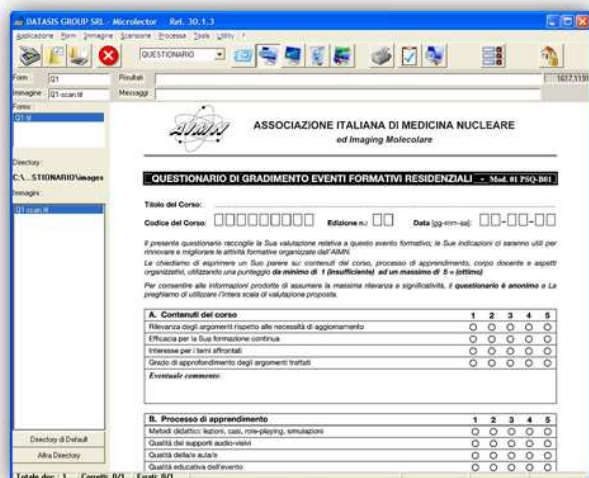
DATASIS GROUP SRL - Microlector Ret. 30.1.3

Applicazione Form Immagine Scansione Processa Tools Utility ?

QUESTIONARIO

Form: Q1
Immagine: Q1-scan.tif
Risultati
Messaggi
1617,1139

Forms:
Q1.tif

Directory:
C:\...STIONARIO\images

Immagini:
Q1-scan.tif

Directory di Default
Altra Directory

Totale doc.: 1 Corretti: 0/1 Errati: 0/1

AIMN

ASSOCIAZIONE ITALIANA DI MEDICINA NUCLEARE
ed Imaging Molecolare

QUESTIONARIO DI GRADIMENTO EVENTI FORMATIVI RESIDENZIALI - Mod. 01 PSQ-B01

Titolo del Corso:

Codice del Corso: Edizione n.: Data (gg-mm-aa):

Il presente questionario raccoglie la Sua valutazione relativa a questo evento formativo; le Sue indicazioni ci saranno utili per rinnovare e migliorare le attività formative organizzate dall'AIMN.

Le chiediamo di esprimere un Suo parere su: contenuti del corso, processo di apprendimento, corpo docente e aspetti organizzativi, utilizzando una punteggio da minimo di 1 (insufficiente) ad un massimo di 5 = (ottimo)

Per consentire alle informazioni prodotte di assumere la massima rilevanza e significatività, il questionario è anonimo e La preghiamo di utilizzare l'intera scala di valutazione proposta.

| A. Contenuti del corso | 1 | 2 | 3 | 4 | 5 |
|---|---|---|---|---|---|
| Rilevanza degli argomenti rispetto alle necessità di aggiornamento | O | O | O | O | O |
| Efficacia per la Sua formazione continua | O | O | O | O | O |
| Interesse per i temi affrontati | O | O | O | O | O |
| Grado di approfondimento degli argomenti trattati | O | O | O | O | O |

Eventuale commento:

| B. Processo di apprendimento | 1 | 2 | 3 | 4 | 5 |
|---|---|---|---|---|---|
| Metodi didattici: lezioni, casi, role-playing, simulazioni | O | O | O | O | O |
| Qualità dei supporti audio-visivi | O | O | O | O | O |
| Qualità della/e aula/e | O | O | O | O | O |
| Qualità educativa dell'evento | O | O | O | O | O |